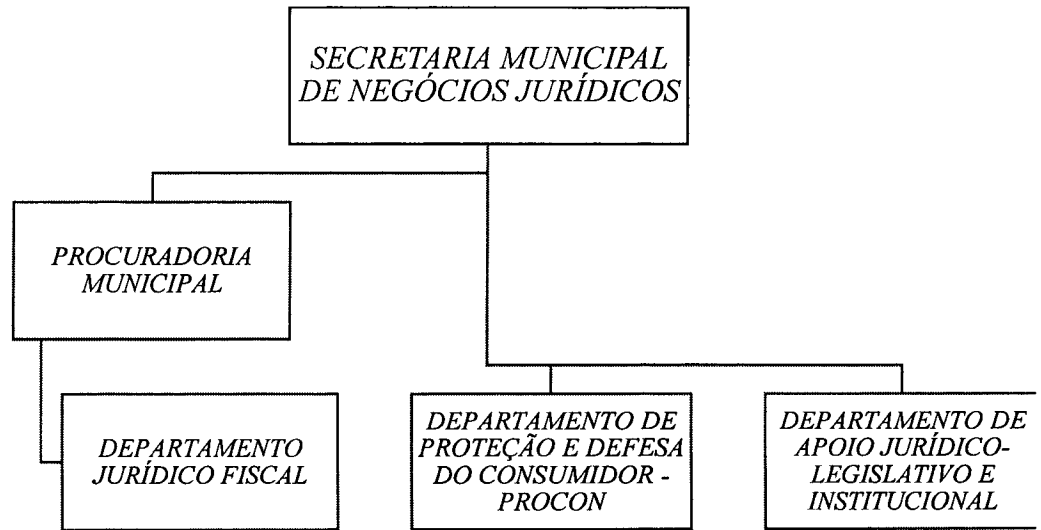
SECRETARIA MUNICIPAL DE NEGÓCIOS JURÍDICOS

PROCURADORIA MUNICIPAL

DEPARTAMENTO JURÍDICO FISCAL

DEPARTAMENTO DE PROTEÇÃO E DEFESA DO CONSUMIDOR - PROCON

DEPARTAMENTO DE APOIO JURÍDICO-LEGISLATIVO E INSTITUCIONAL